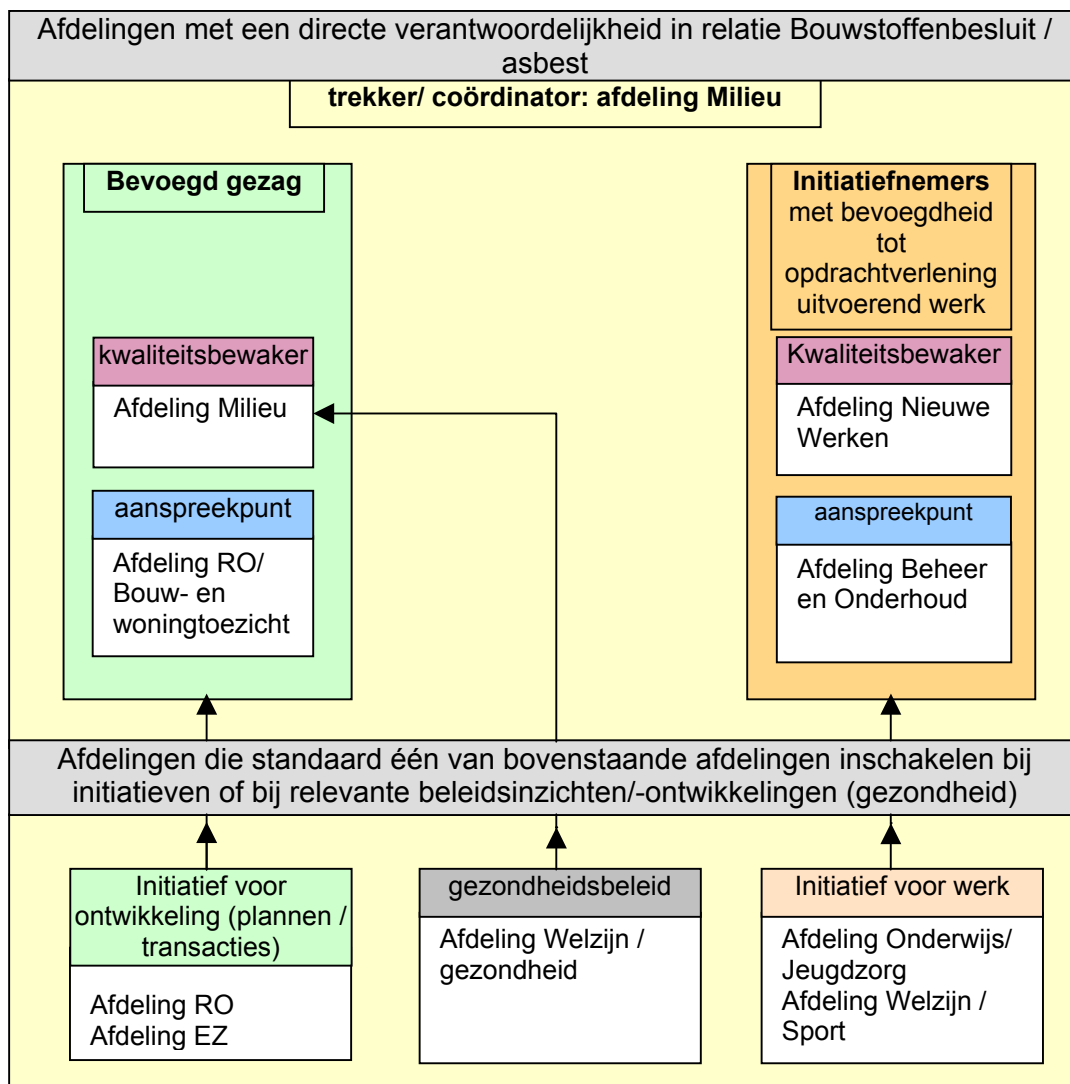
Afdelingen met een directe verantwoordelijkheid in relatie Bouwstoffenbesluit / asbest

trekker/ coördinator: afdeling Milieu

Bevoegd gezag

kwaliteitsbewaker

Afdeling Milieu

aanspreekpunt

Afdeling RO/ Bouw- en woningtoezicht

Initiatiefnemers met bevoegdheid tot opdrachtverlening uitvoerend werk

Kwaliteitsbewaker

Afdeling Nieuwe Werken

aanspreekpunt

Afdeling Beheer en Onderhoud

Afdelingen die standaard één van bovenstaande afdelingen inschakelen bij initiatieven of bij relevante beleidsinzichten/-ontwikkelingen (gezondheid)

Initiatief voor ontwikkeling (plannen / transacties)

Afdeling RO
Afdeling EZ

gezondheidsbeleid

Afdeling Welzijn / gezondheid

Initiatief voor werk

Afdeling Onderwijs/ Jeugdzorg
Afdeling Welzijn / Sport